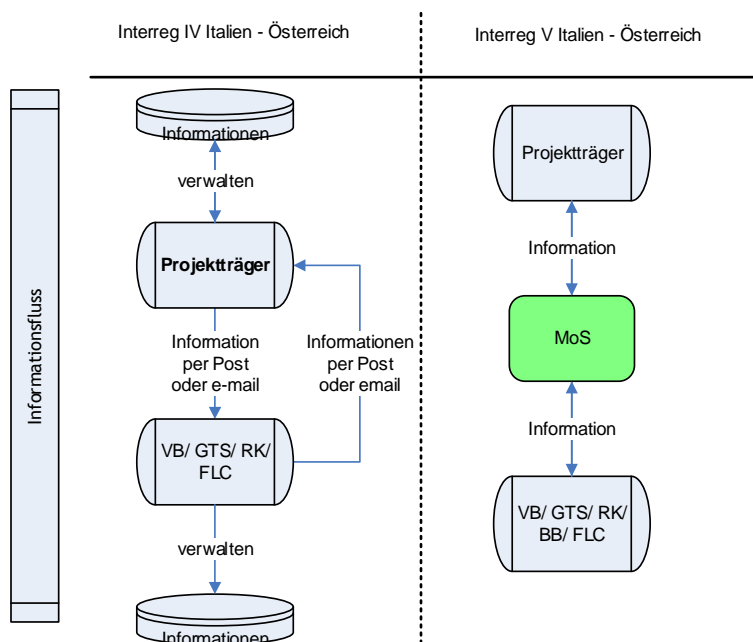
Interreg IV Italien - Österreich

Interreg V Italien - Österreich

Informationsfluss

Informationen

verwalten

Projektträger

Information per Post oder e-mail

Informationen per Post oder email

VB/ GTS/ RK/ FLC

verwalten

Informationen

Projektträger

Information

MoS

Information

VB/ GTS/ RK/ BB/ FLC